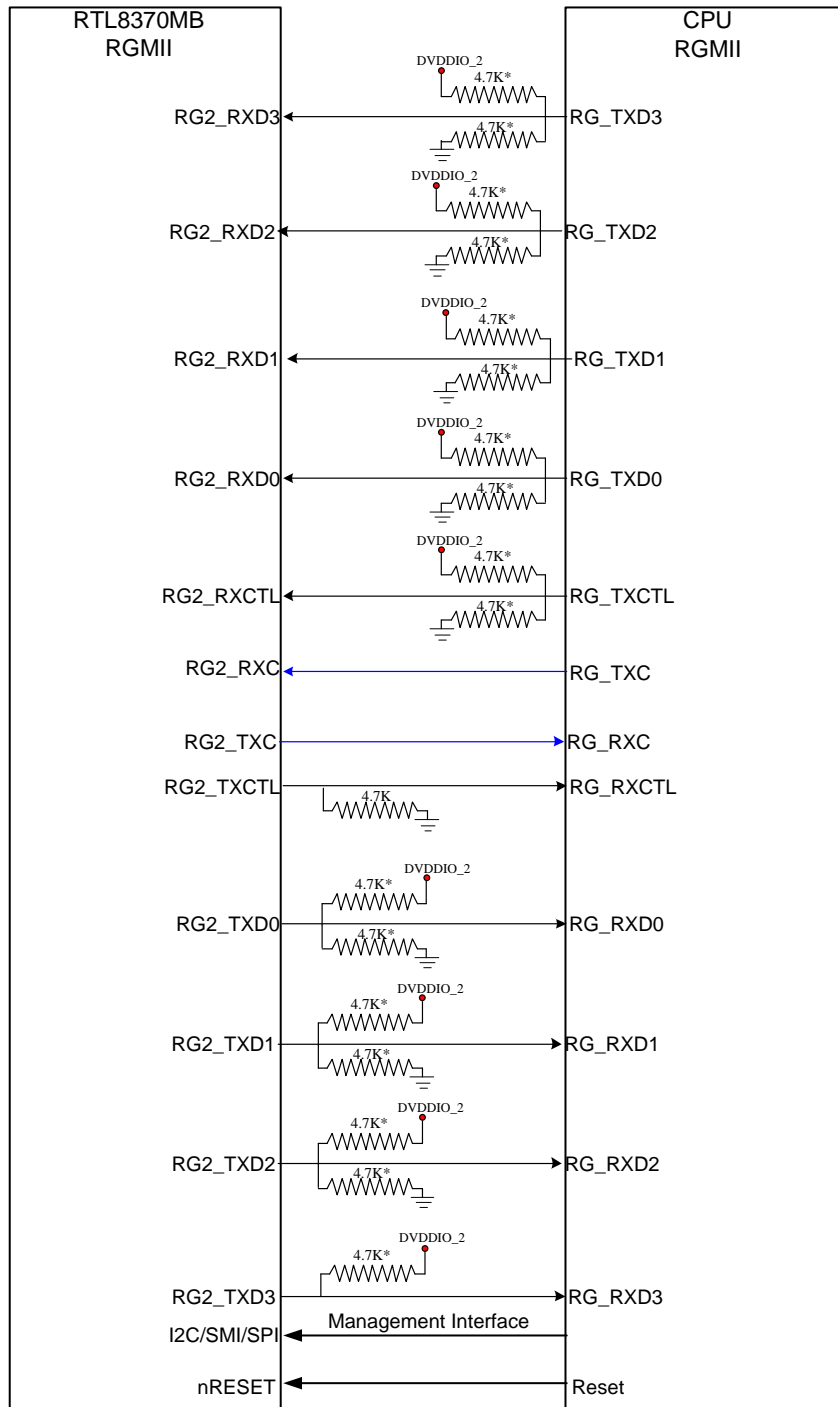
RTL8370MB
RGMII

CPU
RGMII

DVDDIO_2
4.7K*
RG2_RXD3
RG_TXD3
4.7K*

DVDDIO_2
4.7K*
RG2_RXD2
RG_TXD2
4.7K*

DVDDIO_2
4.7K*
RG2_RXD1
RG_TXD1
4.7K*

DVDDIO_2
4.7K*
RG2_RXD0
RG_TXD0
4.7K*

DVDDIO_2
4.7K*
RG2_RXCTL
RG_TXCTL
4.7K*

RG2_RXC
RG_TXC

RG2_TXC
RG_RXC

RG2_TXCTL
RG_RXCTL
4.7K

DVDDIO_2
4.7K*
RG2_TXD0
RG_RXD0
4.7K*

DVDDIO_2
4.7K*
RG2_TXD1
RG_RXD1
4.7K*

DVDDIO_2
4.7K*
RG2_TXD2
RG_RXD2
4.7K*

DVDDIO_2
4.7K*
RG2_TXD3
RG_RXD3

Management Interface
I2C/SMI/SPI

nRESET
Reset